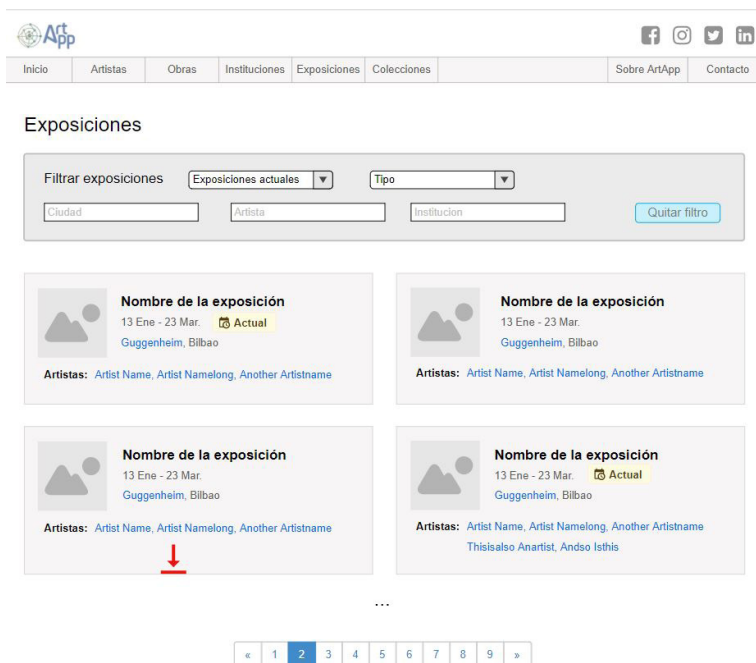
ArtApp

Inicio | Artistas | Obras | Instituciones | Exposiciones | Colecciones | Sobre ArtApp | Contacto

Exposiciones

Filtrar exposiciones
Exposiciones actuales ▼
Tipo ▼
Ciudad
Artista
Institucion
Quitar filtro

Nombre de la exposición
13 Ene - 23 Mar.
Actual
Guggenheim, Bilbao
Artistas: Artist Name, Artist Namelong, Another Artistname

Nombre de la exposición
13 Ene - 23 Mar.
Guggenheim, Bilbao
Artistas: Artist Name, Artist Namelong, Another Artistname

Nombre de la exposición
13 Ene - 23 Mar.
Guggenheim, Bilbao
Artistas: Artist Name, Artist Namelong, Another Artistname

Nombre de la exposición
13 Ene - 23 Mar.
Actual
Guggenheim, Bilbao
Artistas: Artist Name, Artist Namelong, Another Artistname Thisisalso Anartist, Andso Isthis

...

« 1 2 3 4 5 6 7 8 9 »